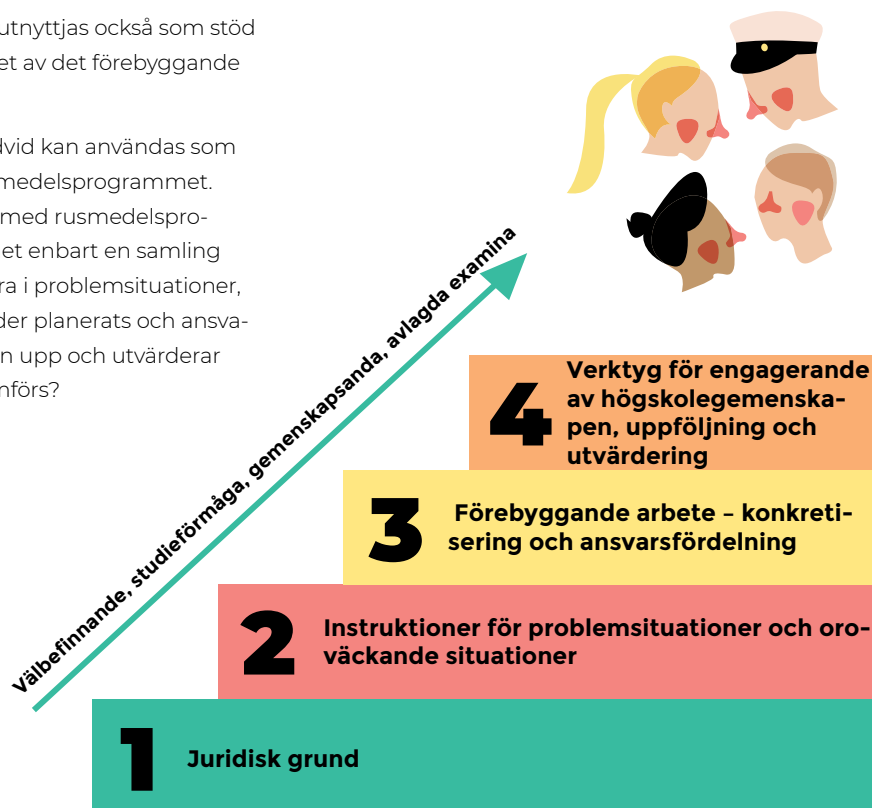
utnyttjas också som stöd
et av det förebyggande

dvid kan användas som
medelsprogrammet.
med rusmedelspro-
et enbart en samling
ra i problemsituationer,
der planerats och ansva-
n upp och utvärderar
nförs?

Välbefinnande, studieförmåga, gemenskapsanda, avlagda examina

4 Verktyg för engagerande av högskolegemenskapen, uppföljning och utvärdering

3 Förebyggande arbete – konkretisering och ansvarsfördelning

2 Instruktioner för problemsituationer och oroväckande situationer

1 Juridisk grund